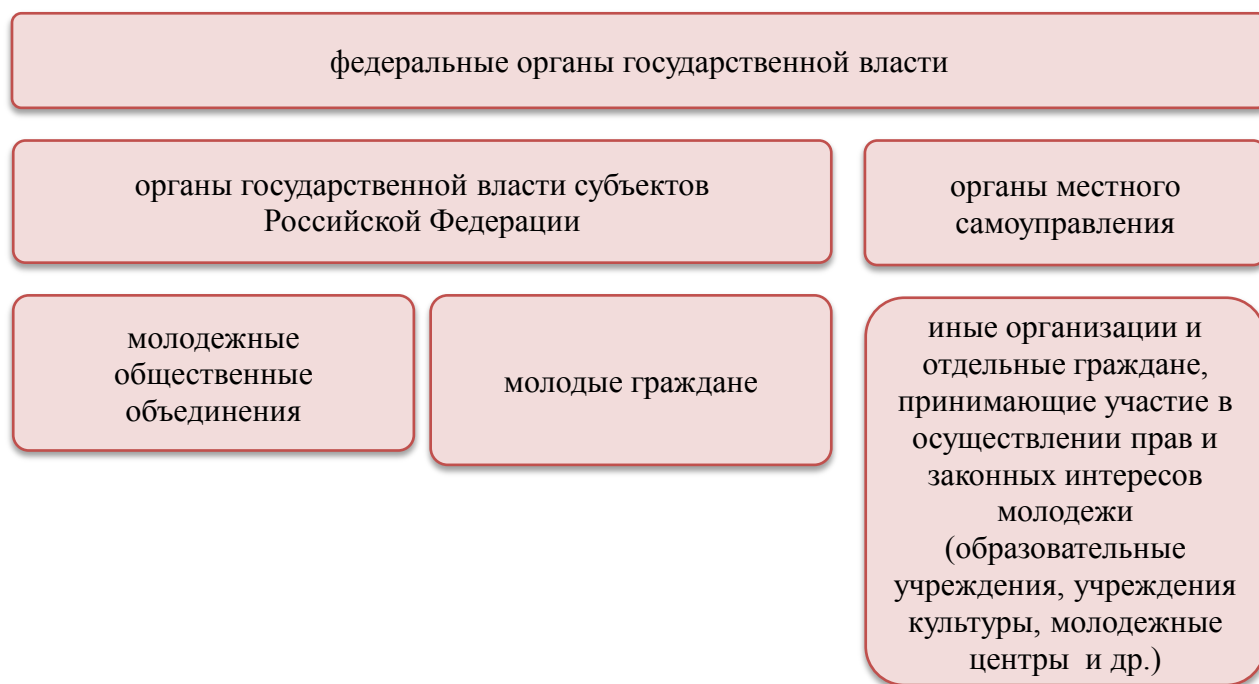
федеральные органы государственной власти

органы государственной власти субъектов Российской Федерации

органы местного самоуправления

молодежные общественные объединения

молодые граждане

иные организации и отдельные граждане, принимающие участие в осуществлении прав и законных интересов молодежи (образовательные учреждения, учреждения культуры, молодежные центры и др.)